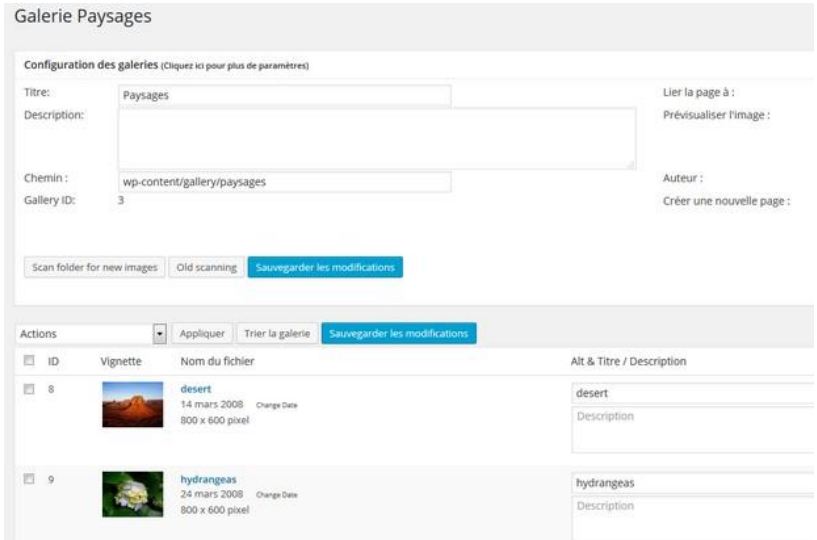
Galerie Paysages

Configuration des galeries (Cliquez ici pour plus de paramètres)

Titre: Paysages

Description:

Chemin : wp-content/gallery/paysages

Gallery ID: 3

Lier la page à :

Prévisualiser l'image :

Auteur :

Créer une nouvelle page :

Scan folder for new images | Old scanning | Sauvegarder les modifications

Actions | Appliquer | Trier la galerie | Sauvegarder les modifications

| ID | Vignette | Nom du fichier | Alt & Titre / Description |
|---|---|---|---|
| 8 | | desert 14 mars 2008 Change Date 800 x 600 pixel | desert Description |
| 9 | | hydrangeas 24 mars 2008 Change Date 800 x 600 pixel | hydrangeas Description |